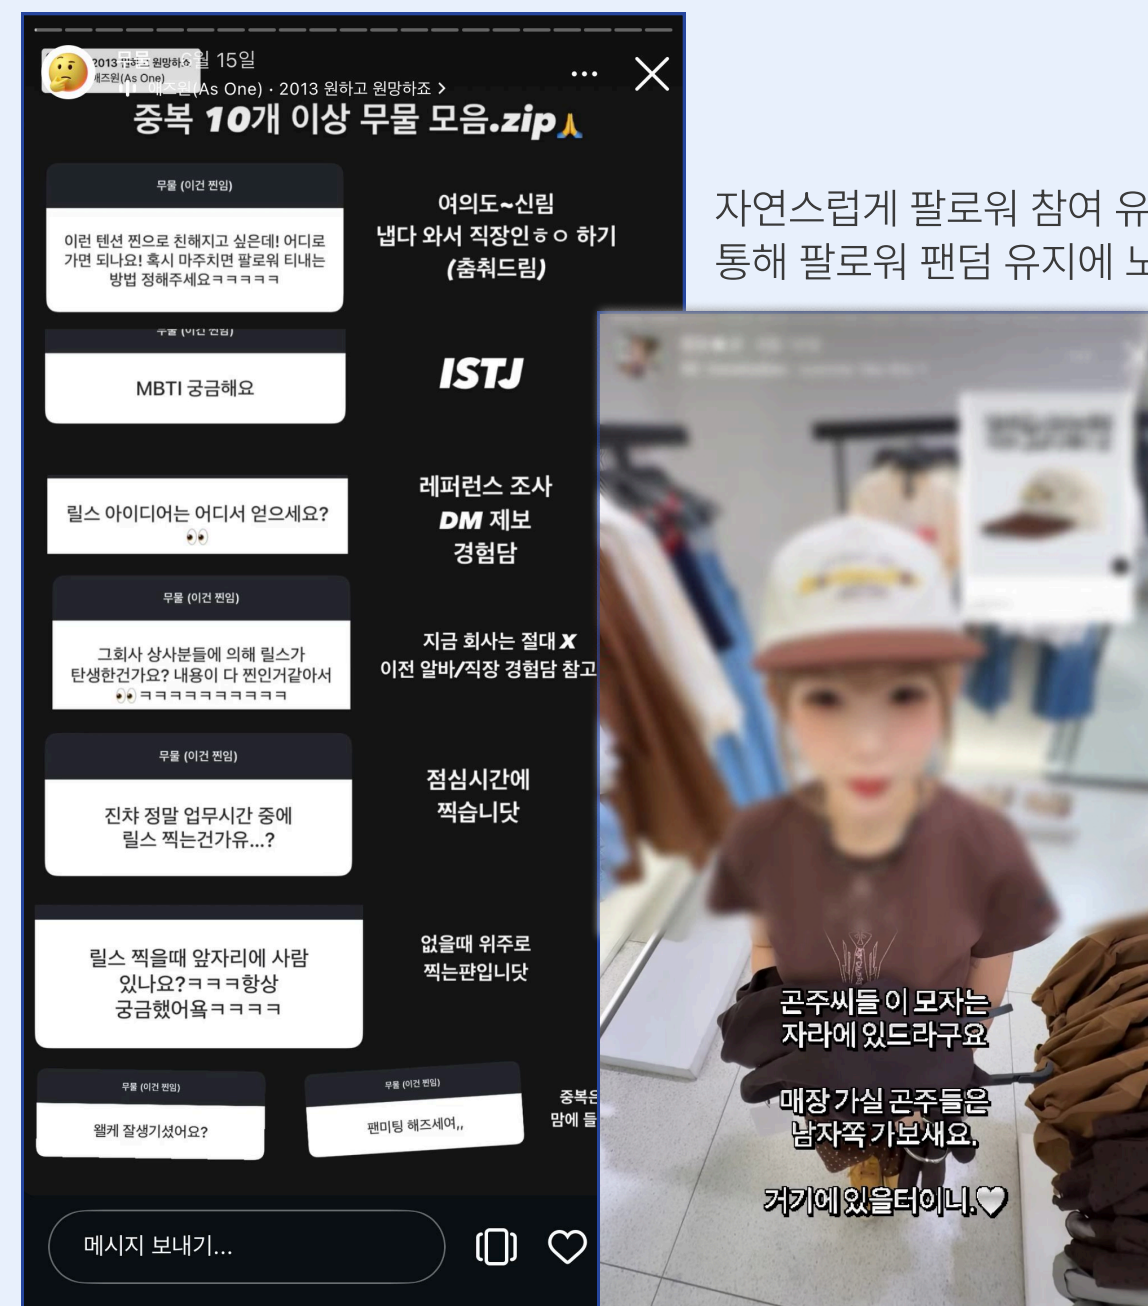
2013 원하고 원망하조
애즈원(As One)
무물 6월 15일
애즈원(As One) · 2013 원하고 원망하조 >
중복 10개 이상 무물 모음.zip

무물 (이건 찐임)
이런 텐션 찐으로 친해지고 싶은데! 어디로 가면 되나요! 혹시 마주치면 팔로워 티내는 방법 정해주세요ㅋㅋㅋㅋㅋ

여의도~신림
냅다 와서 직장인ㅎㅇ 하기
(춤춰드림)

무물 (이건 찐임)
MBTI 궁금해요

ISTJ

릴스 아이디어는 어디서 얻으세요? 👀

레퍼런스 조사
DM 제보
경험담

무물 (이건 찐임)
그회사 상사분들에 의해 릴스가 탄생한건가요? 내용이 다 찐인거같아서 👀ㅋㅋㅋㅋㅋㅋㅋㅋㅋㅋ

지금 회사는 절대 X
이전 알바/직장 경험담 참고

무물 (이건 찐임)
진챠 정말 업무시간 중에 릴스 찍는건가유...?

점심시간에
찍습니닷

릴스 찍을때 앞자리에 사람 있나요?ㅋㅋㅋ항상 궁금했어욬ㅋㅋㅋㅋ

없을때 위주로
찍는편입니닷

무물 (이건 찐임)
웰케 잘생기셨어요?

무물 (이건 찐임)
팬미팅 해즈세여,,

중복은
맘에 들

메시지 보내기...

자연스럽게 팔로워 참여 유
통해 팔로워 팬덤 유지에 노

곤주씨들 이 모자는
자라에 있드라구요

매장 가실 곤주들은
남자쪽 가보새요.

거기에 있을터이니.🤍